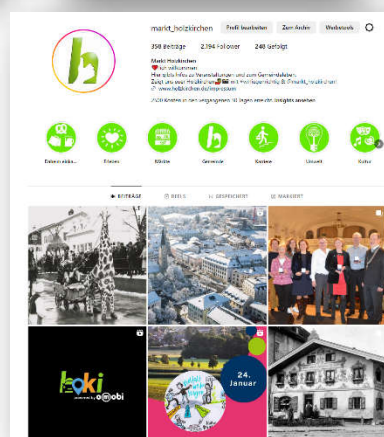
markt_holzkirchen Profil bearbeiten Zum Archiv Werbetools

358 Beiträge 2.794 Follower 248 Gefolgt

Markt Holzkirchen
❤️ Willkommen!
Hier gibts Infos zu Veranstaltungen und zum Gemeindeleben.
Zeigt uns euer Holzkirchen mit #mariaspielplatz & @markt_holzkirchen
www.holzkirchen.de/impressum

2.706 Konten in den vergangenen 30 Tagen erreicht. Insights ansehen

Datenerhebu... Events Märkte Gemeinde Kontakt Umwelt Kultur

BEITRÄGE REELS GESPEICHERT MARKIERT

koki

24. Januar